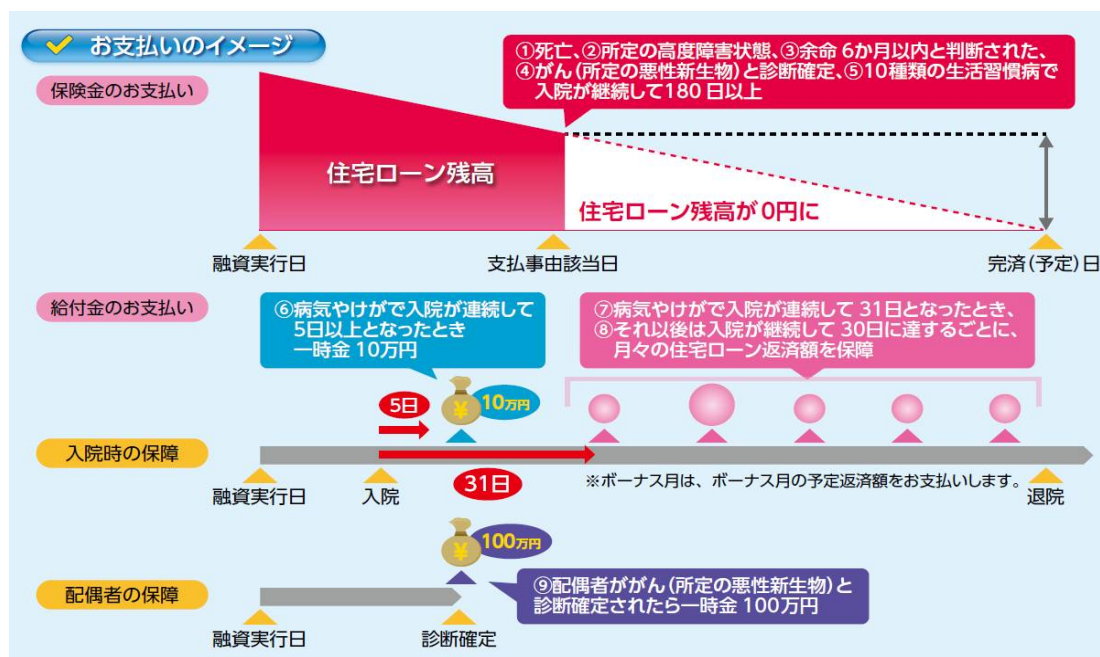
お支払いのイメージ

保険金のお支払い

①死亡、②所定の高度障害状態、③余命 6か月以内と判断された、④がん（所定の悪性新生物）と診断確定、⑤10種類の生活習慣病で入院が継続して180 日以上

住宅ローン残高

住宅ローン残高が 0円に

融資実行日　支払事由該当日　完済（予定）日

給付金のお支払い

⑥病気やけがで入院が連続して 5日以上となったとき 一時金 10万円

⑦病気やけがで入院が連続して 31日となったとき、⑧それ以後は入院が継続して 30日に達するごとに、月々の住宅ローン返済額を保障

5日　10万円

入院時の保障

31日

※ボーナス月は、ボーナス月の予定返済額をお支払いします。

融資実行日　入院　退院

100万円

配偶者の保障

⑨配偶者ががん（所定の悪性新生物）と診断確定されたら一時金 100万円

融資実行日　診断確定